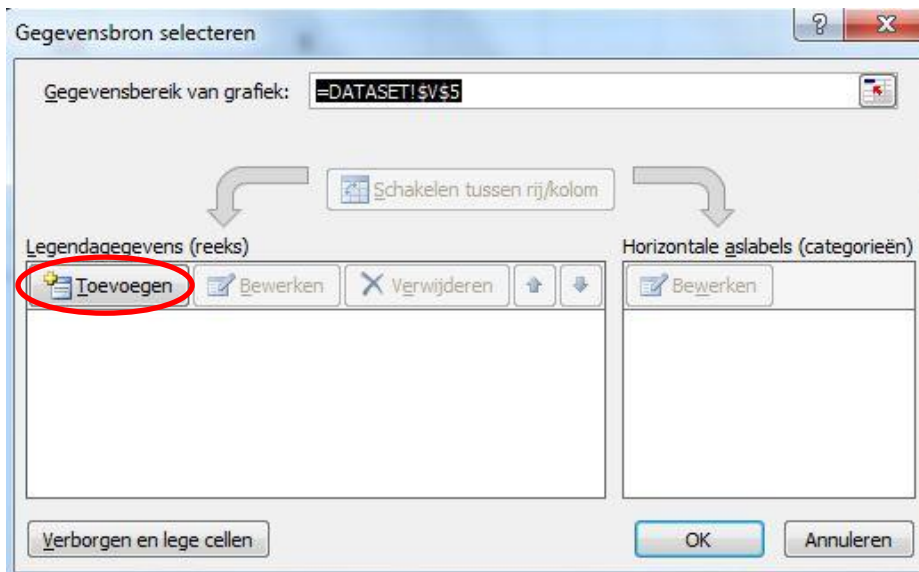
Gegevensbron selecteren

?

X

Gegevensbereik van grafiek: =DATASET!$V$5

Schakelen tussen rij/kolom

Legendagegevens (reeks)

Toevoegen

Bewerken

Verwijderen

Horizontale aslabels (categorieën)

Bewerken

Verborgen en lege cellen

OK

Annuleren